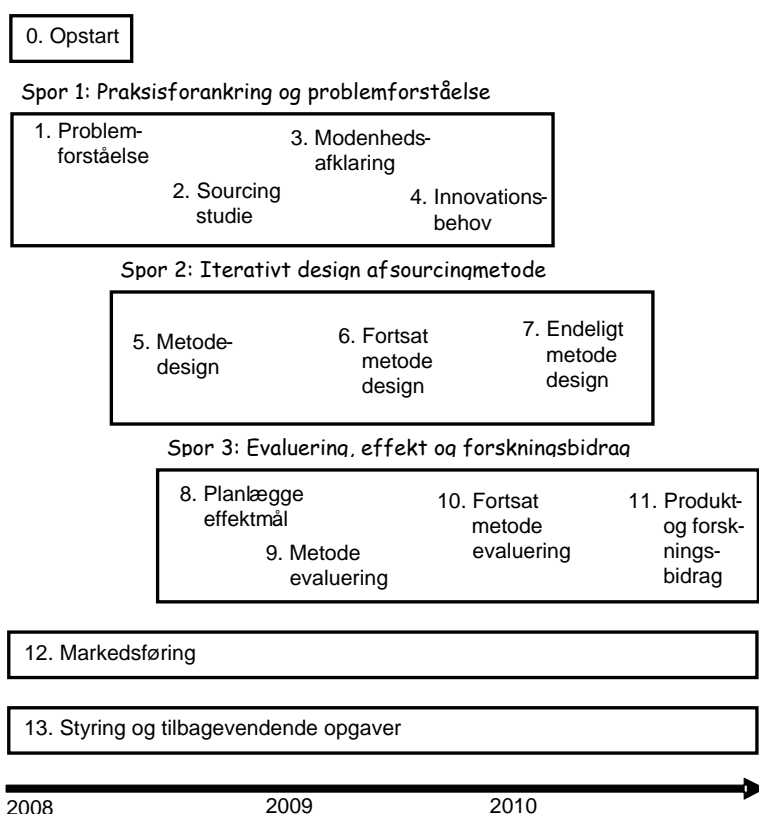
0. Opstart

Spor 1: Praksisforankring og problemforståelse

1. Problemforståelse

2. Sourcing studie

3. Modenhedsafklaring

4. Innovationsbehov

Spor 2: Iterativt design afsourcingmetode

5. Metodedesign

6. Fortsat metode design

7. Endeligt metode design

Spor 3: Evaluering, effekt og forskningsbidrag

8. Planlægge effektmål

9. Metode evaluering

10. Fortsat metode evaluering

11. Produkt- og forskningsbidrag

12. Markedsføring

13. Styring og tilbagevendende opgaver

2008 2009 2010